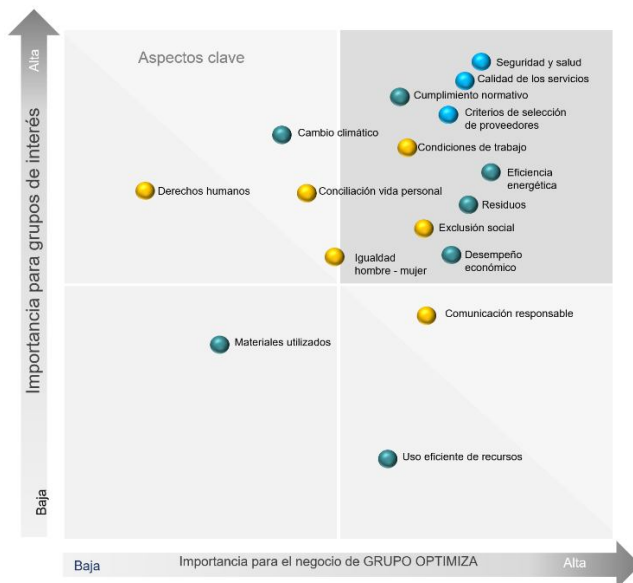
Alta

Importancia para grupos de interés

Baja

Aspectos clave

Seguridad y salud

Calidad de los servicios

Cumplimiento normativo

Criterios de selección de proveedores

Cambio climático

Condiciones de trabajo

Eficiencia energética

Derechos humanos

Conciliación vida personal

Residuos

Exclusión social

Igualdad hombre - mujer

Desempeño económico

Comunicación responsable

Materiales utilizados

Uso eficiente de recursos

Baja

Importancia para el negocio de GRUPO OPTIMIZA

Alta